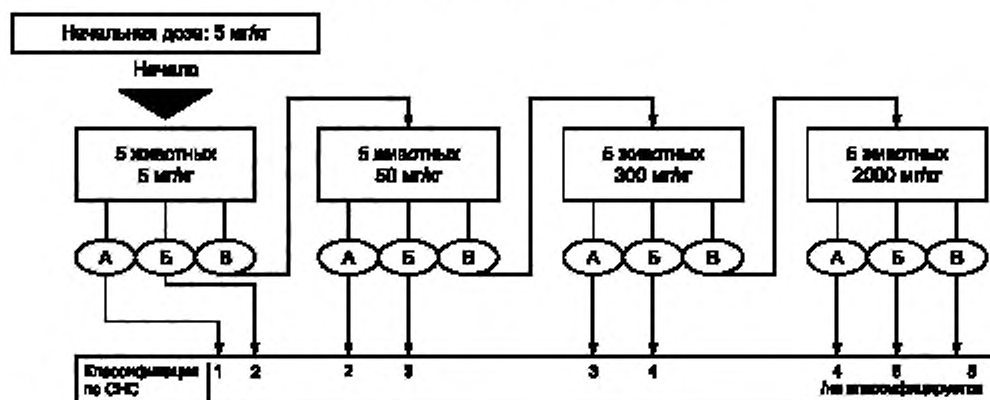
Начальная доза: 5 мг/кг

Начало

5 животных
5 мг/кг

5 животных
50 мг/кг

5 животных
300 мг/кг

5 животных
2000 мг/кг

А Б В

А Б В

А Б В

А Б В

Классификация по СГС

1 2

2 3

3 4

4 5 5

Не классифицируется